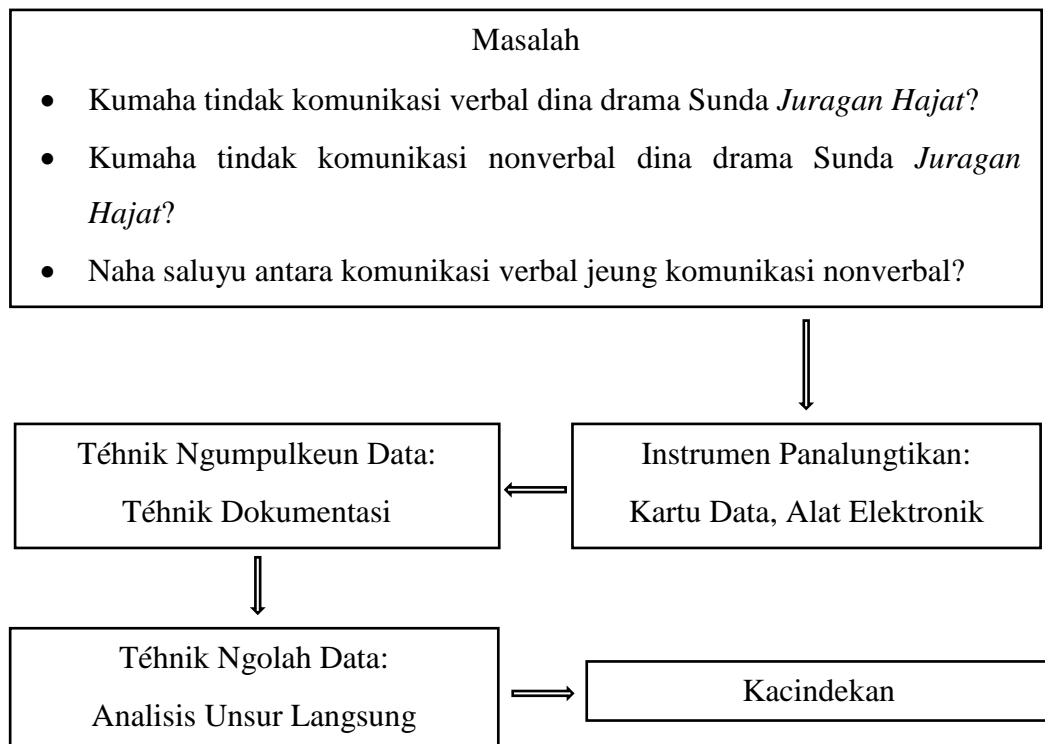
Masalah

- Kumaha tindak komunikasi verbal dina drama Sunda *Juragan Hajat*?
- Kumaha tindak komunikasi nonverbal dina drama Sunda *Juragan Hajat*?
- Naha saluyu antara komunikasi verbal jeung komunikasi nonverbal?

Instrumen Panalungtikan:
Kartu Data, Alat Elektronik

Téhnik Ngumpulkeun Data:
Téhnik Dokumentasi

Téhnik Ngolah Data:
Analisis Unsur Langsung

Kacindekan